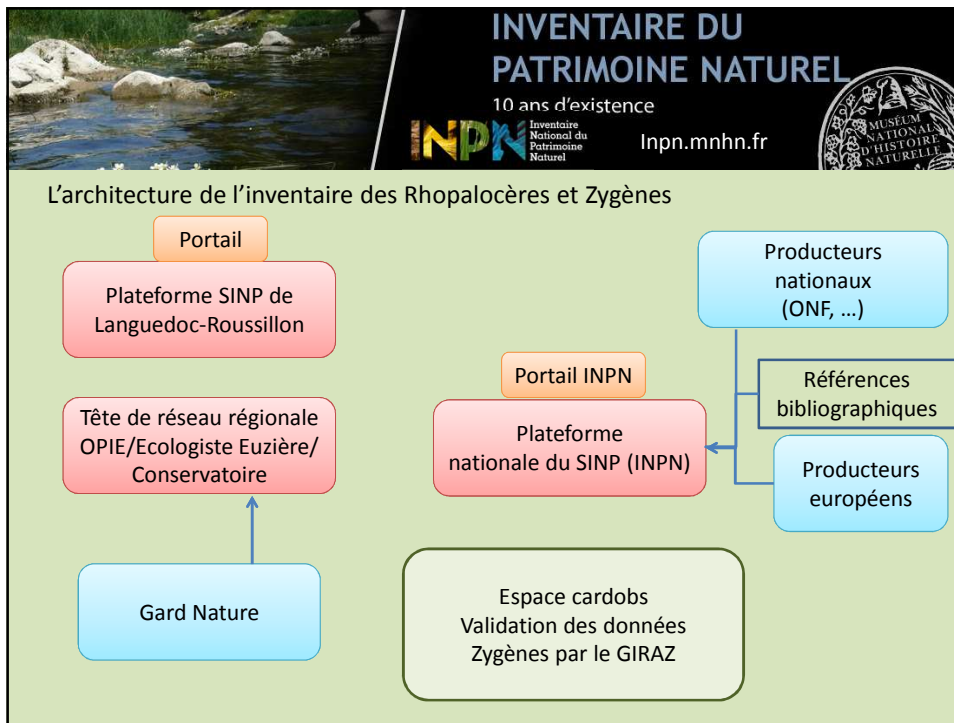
INVENTAIRE DU PATRIMOINE NATUREL
10 ans d'existence
INPN Inventaire National du Patrimoine Naturel
Inpn.mnhn.fr
MUSÉUM NATIONAL D'HISTOIRE NATURELLE

L'architecture de l'inventaire des Rhopalocères et Zygènes

Portail

Plateforme SINP de Languedoc-Roussillon

Tête de réseau régionale OPIE/Ecologiste Euzière/ Conservatoire

Gard Nature

Portail INPN

Plateforme nationale du SINP (INPN)

Producteurs nationaux (ONF, …)

Références bibliographiques

Producteurs européens

Espace cardobs
Validation des données
Zygènes par le GIRAZ